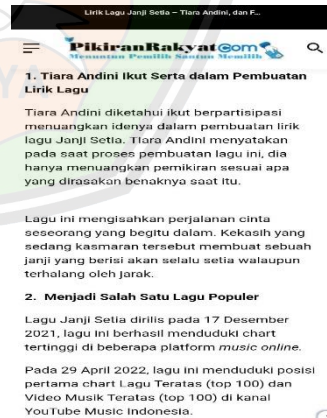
Lirik Lagu Janji Setia – Tiara Andini, dan F...

PikiranRakyat.com
Menuntun Pemilik Santun Memilih

1. Tiara Andini Ikut Serta dalam Pembuatan Lirik Lagu

Tiara Andini diketahui ikut berpartisipasi menuangkan idenya dalam pembuatan lirik lagu Janji Setia. Tiara Andini menyatakan pada saat proses pembuatan lagu ini, dia hanya menuangkan pemikiran sesuai apa yang dirasakan benaknya saat itu.

Lagu ini mengisahkan perjalanan cinta seseorang yang begitu dalam. Kekasih yang sedang kasmaran tersebut membuat sebuah janji yang berisi akan selalu setia walaupun terhalang oleh jarak.

2. Menjadi Salah Satu Lagu Populer

Lagu Janji Setia dirilis pada 17 Desember 2021, lagu ini berhasil menduduki chart tertinggi di beberapa platform music online.

Pada 29 April 2022, lagu ini menduduki posisi pertama chart Lagu Teratas (top 100) dan Video Musik Teratas (top 100) di kanal YouTube Music Indonesia.